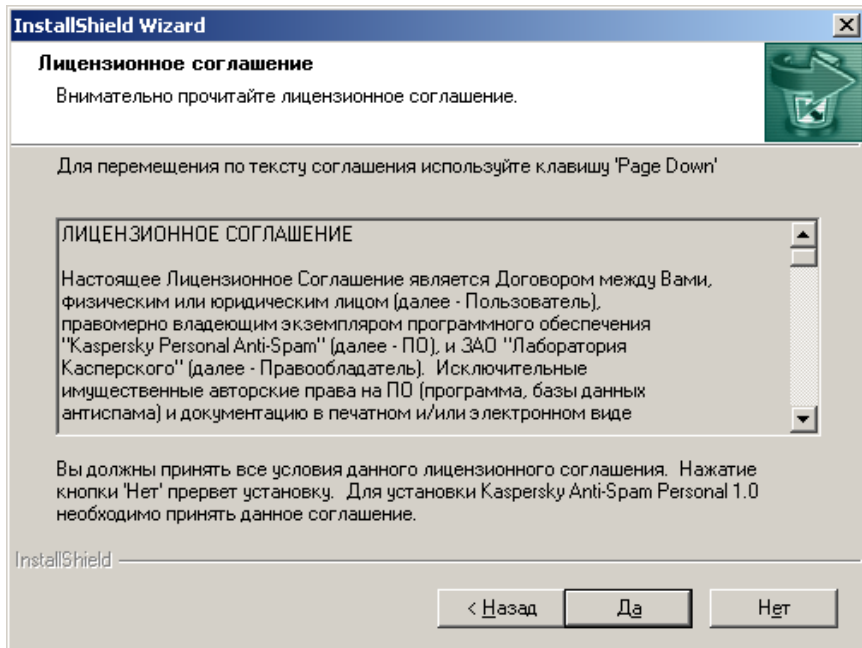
InstallShield Wizard

Лицензионное соглашение

Внимательно прочитайте лицензионное соглашение.

Для перемещения по тексту соглашения используйте клавишу 'Page Down'

ЛИЦЕНЗИОННОЕ СОГЛАШЕНИЕ

Настоящее Лицензионное Соглашение является Договором между Вами, физическим или юридическим лицом (далее - Пользователь), правомерно владеющим экземпляром программного обеспечения "Kaspersky Personal Anti-Spam" (далее - ПО), и ЗАО "Лаборатория Касперского" (далее - Правообладатель). Исключительные имущественные авторские права на ПО (программа, базы данных антиспама) и документацию в печатном и/или электронном виде

Вы должны принять все условия данного лицензионного соглашения. Нажатие кнопки 'Нет' прервет установку. Для установки Kaspersky Anti-Spam Personal 1.0 необходимо принять данное соглашение.

InstallShield

< Назад | Да | Нет